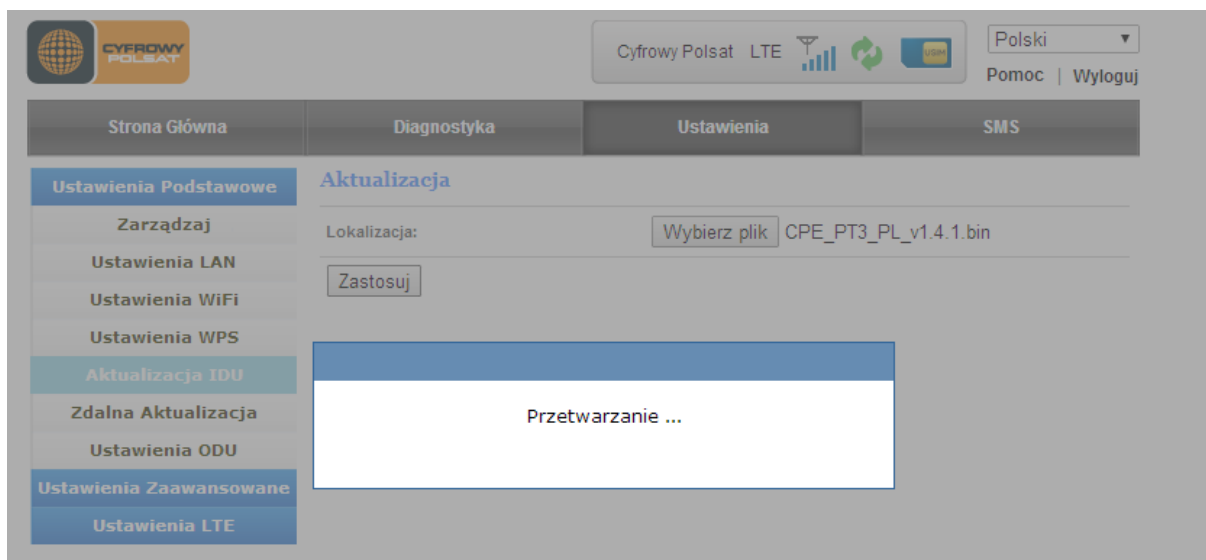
CYFROWY POLSAT

Cyfrowy Polsat LTE

USIM

Polski

Pomoc | Wyloguj

Strona Główna
Diagnostyka
Ustawienia
SMS

Ustawienia Podstawowe
Zarządzaj
Ustawienia LAN
Ustawienia WiFi
Ustawienia WPS
Aktualizacja IDU
Zdalna Aktualizacja
Ustawienia ODU
Ustawienia Zaawansowane
Ustawienia LTE

Aktualizacja

Lokalizacja:
Wybierz plik CPE_PT3_PL_v1.4.1.bin

Zastosuj

Przetwarzanie ...